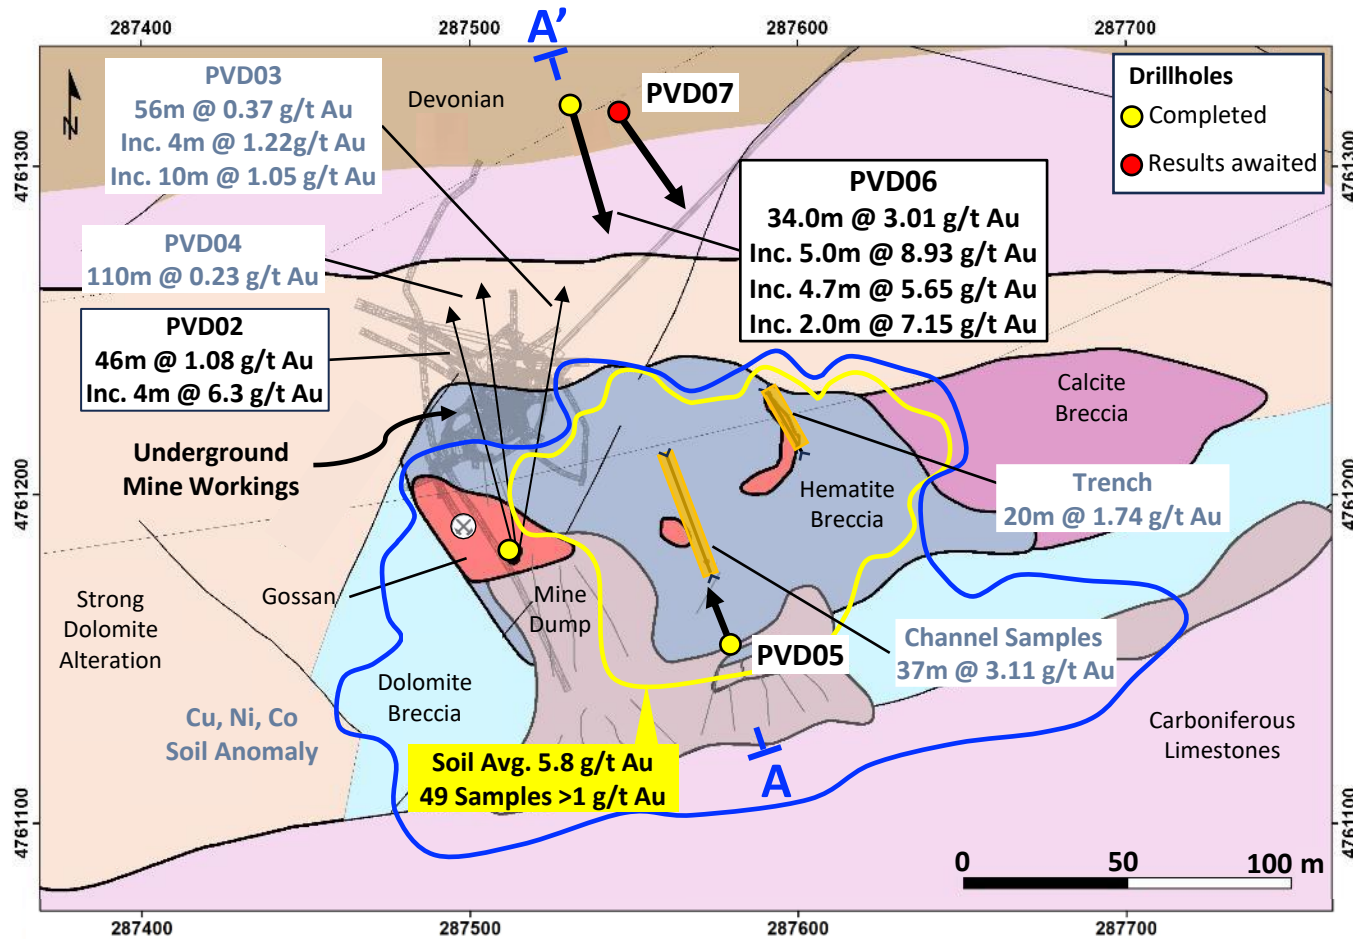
287400 287500 287600 287700

A'

N

PVD03
56m @ 0.37 g/t Au
Inc. 4m @ 1.22g/t Au
Inc. 10m @ 1.05 g/t Au

Devonian

PVD07

Drillholes
Completed
Results awaited

4761300

PVD06
34.0m @ 3.01 g/t Au
Inc. 5.0m @ 8.93 g/t Au
Inc. 4.7m @ 5.65 g/t Au
Inc. 2.0m @ 7.15 g/t Au

PVD04
110m @ 0.23 g/t Au

PVD02
46m @ 1.08 g/t Au
Inc. 4m @ 6.3 g/t Au

Calcite
Breccia

Underground
Mine Workings

4761200

Hematite
Breccia

Trench
20m @ 1.74 g/t Au

Strong
Dolomite
Alteration

Gossan

Mine
Dump

Channel Samples
37m @ 3.11 g/t Au

PVD05

Dolomite
Breccia

Cu, Ni, Co
Soil Anomaly

Soil Avg. 5.8 g/t Au
49 Samples >1 g/t Au

A

Carboniferous
Limestones

4761100

0 50 100 m

287400 287500 287600 287700